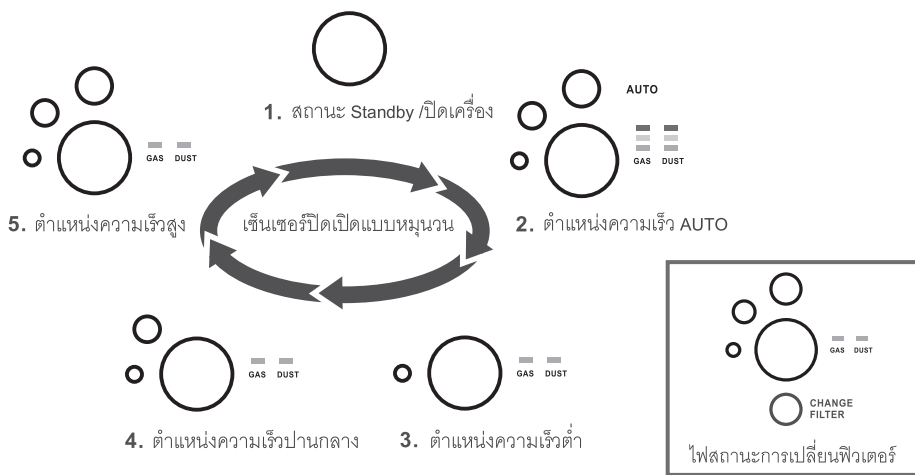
1. สถานะ Standby /ปิดเครื่อง

AUTO

GAS DUST

2. ตำแหน่งความเร็ว AUTO

GAS DUST

5. ตำแหน่งความเร็วสูง

เซ็นเซอร์ปิดเปิดแบบหมุนวน

GAS DUST

4. ตำแหน่งความเร็วปานกลาง

GAS DUST

3. ตำแหน่งความเร็วต่ำ

GAS DUST

CHANGE FILTER

ไฟสถานะการเปลี่ยนฟิวเตอร์